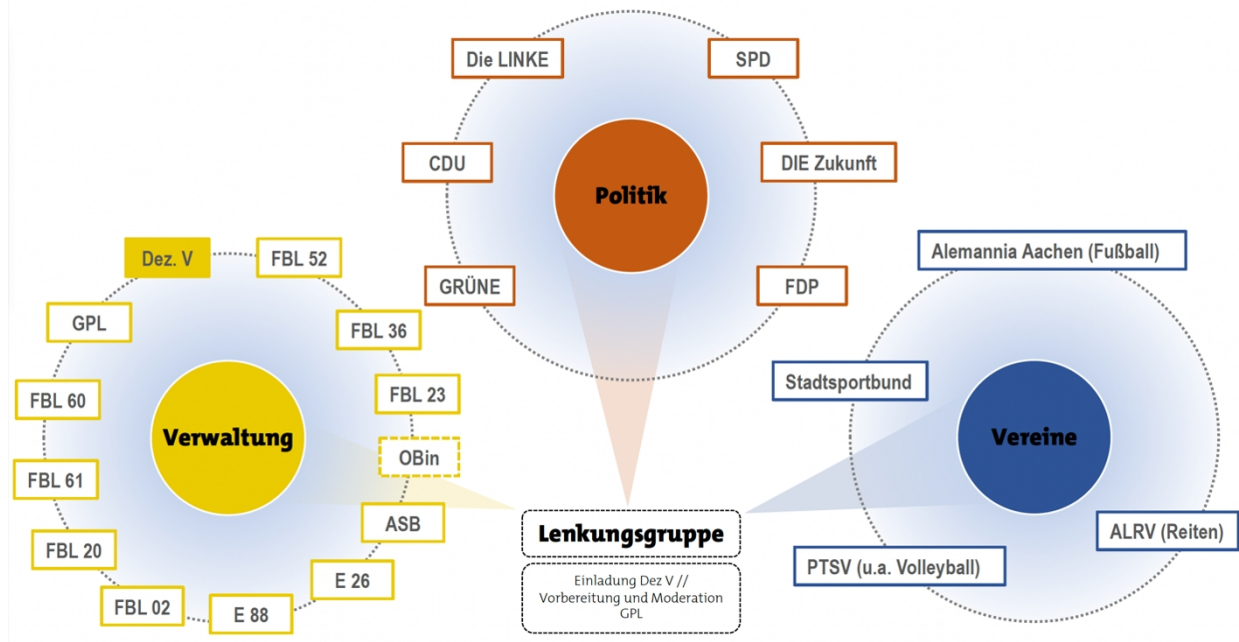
Die LINKE

SPD

CDU

Politik

DIE Zukunft

GRÜNE

FDP

Dez. V

FBL 52

GPL

FBL 36

FBL 60

FBL 23

Verwaltung

OBin

FBL 61

ASB

FBL 20

E 26

FBL 02

E 88

Alemannia Aachen (Fußball)

Stadtsportbund

Vereine

ALRV (Reiten)

PTSV (u.a. Volleyball)

Lenkungsgruppe

Einladung Dez V // Vorbereitung und Moderation GPL